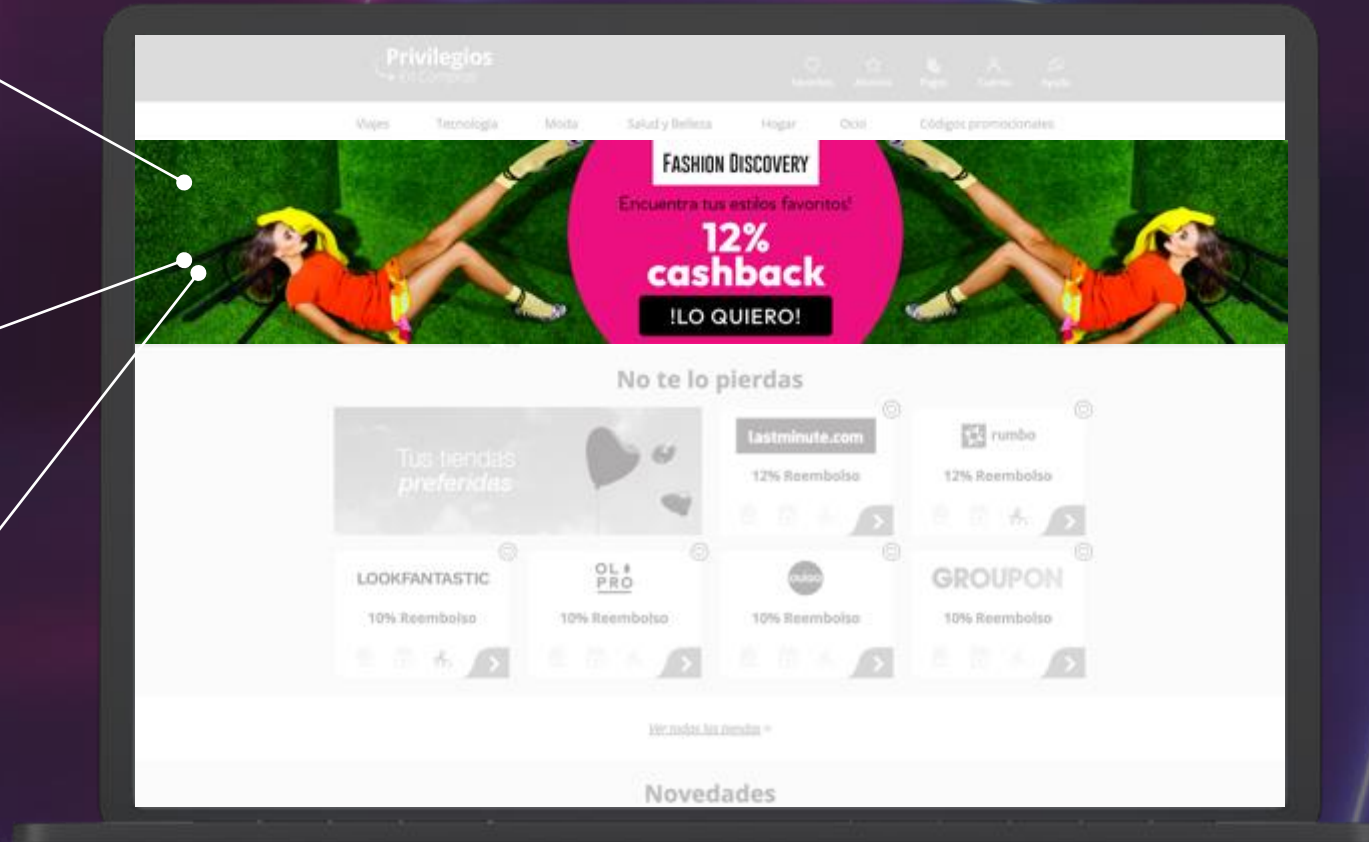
Privilegios
en Compras

Favoritos Alcance Pagos Cuenta Ayuda

Viajes Tecnología Moda Salud y Belleza Hogar Ocio Códigos promocionales

FASHION DISCOVERY
Encuentra tus estilos favoritos!
12%
cashback
!LO QUIERO!

No te lo pierdas

Tus tiendas
preferidas

lastminute.com
12% Reembolso

rumbo
12% Reembolso

LOOKFANTASTIC
10% Reembolso

OL PRO
10% Reembolso

oulao
10% Reembolso

GROUPON
10% Reembolso

Ver todas las tiendas »

Novedades